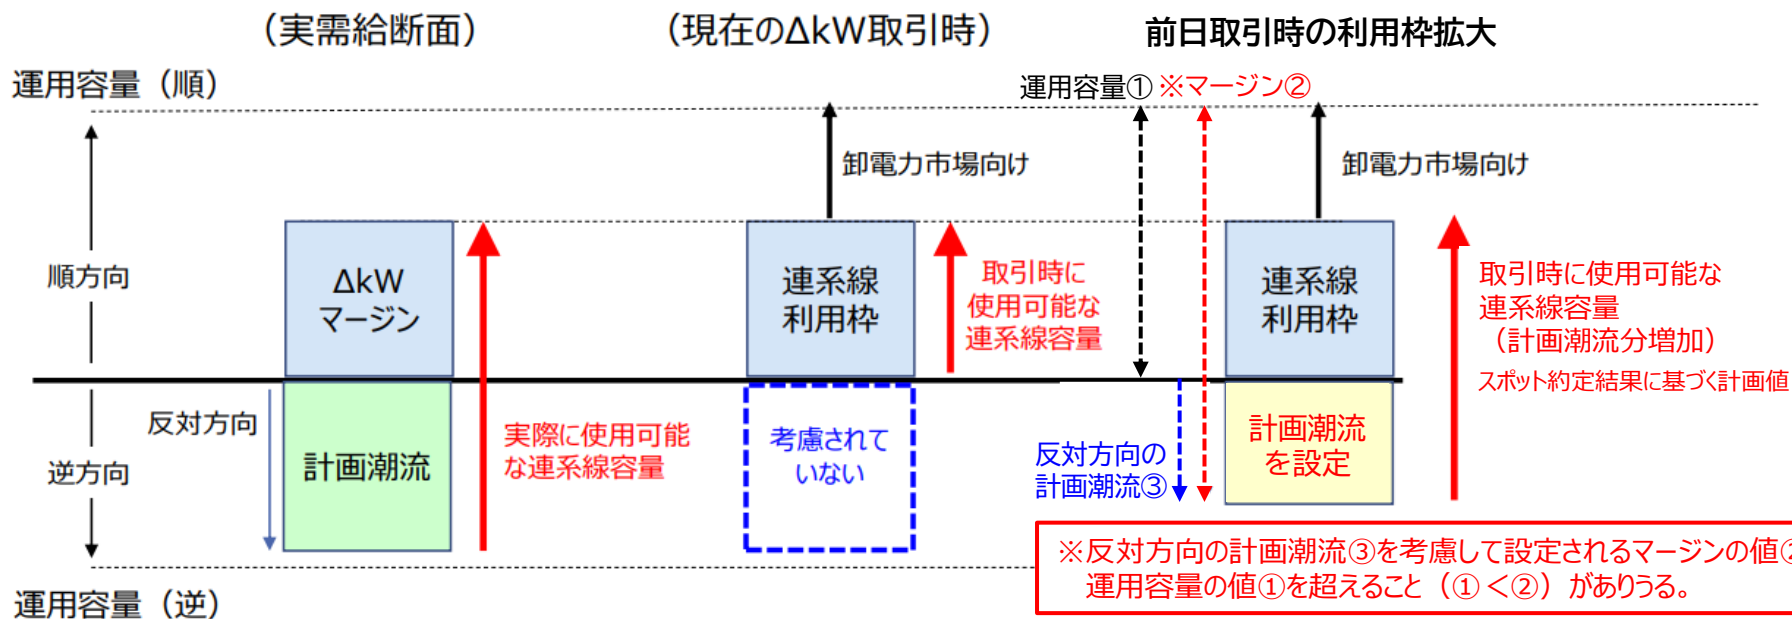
（実需給断面）

（現在のΔkW取引時）

前日取引時の利用枠拡大

運用容量（順）

運用容量① ※マージン②

卸電力市場向け

卸電力市場向け

順方向

ΔkW
マージン

連系線
利用枠

取引時に
使用可能な
連系線容量

連系線
利用枠

取引時に使用可能な
連系線容量
（計画潮流分増加）

スポット約定結果に基づく計画値

反対方向

逆方向

計画潮流

実際に使用可能な連系線容量

考慮されていない

反対方向の
計画潮流③

計画潮流
を設定

※反対方向の計画潮流③を考慮して設定されるマージンの値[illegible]
運用容量の値①を超えること（①＜②）がありうる。

運用容量（逆）